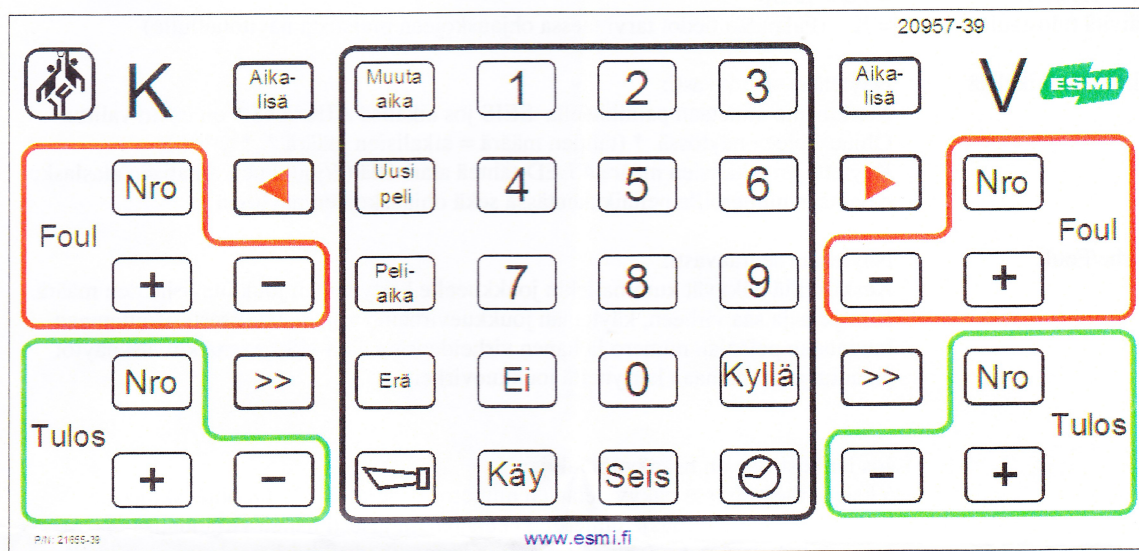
20957-39

K

Aikalisä

Muuta aika

1

2

3

Aikalisä

V

ESMI

Nro

◀

Uusi peli

4

5

6

▶

Nro

Foul

Foul

+

−

Peliaika

7

8

9

−

+

Nro

>>

Erä

Ei

0

Kyllä

>>

Nro

Tulos

Tulos

+

−

Käy

Seis

−

+

P/N: 21655-39

www.esmi.fi